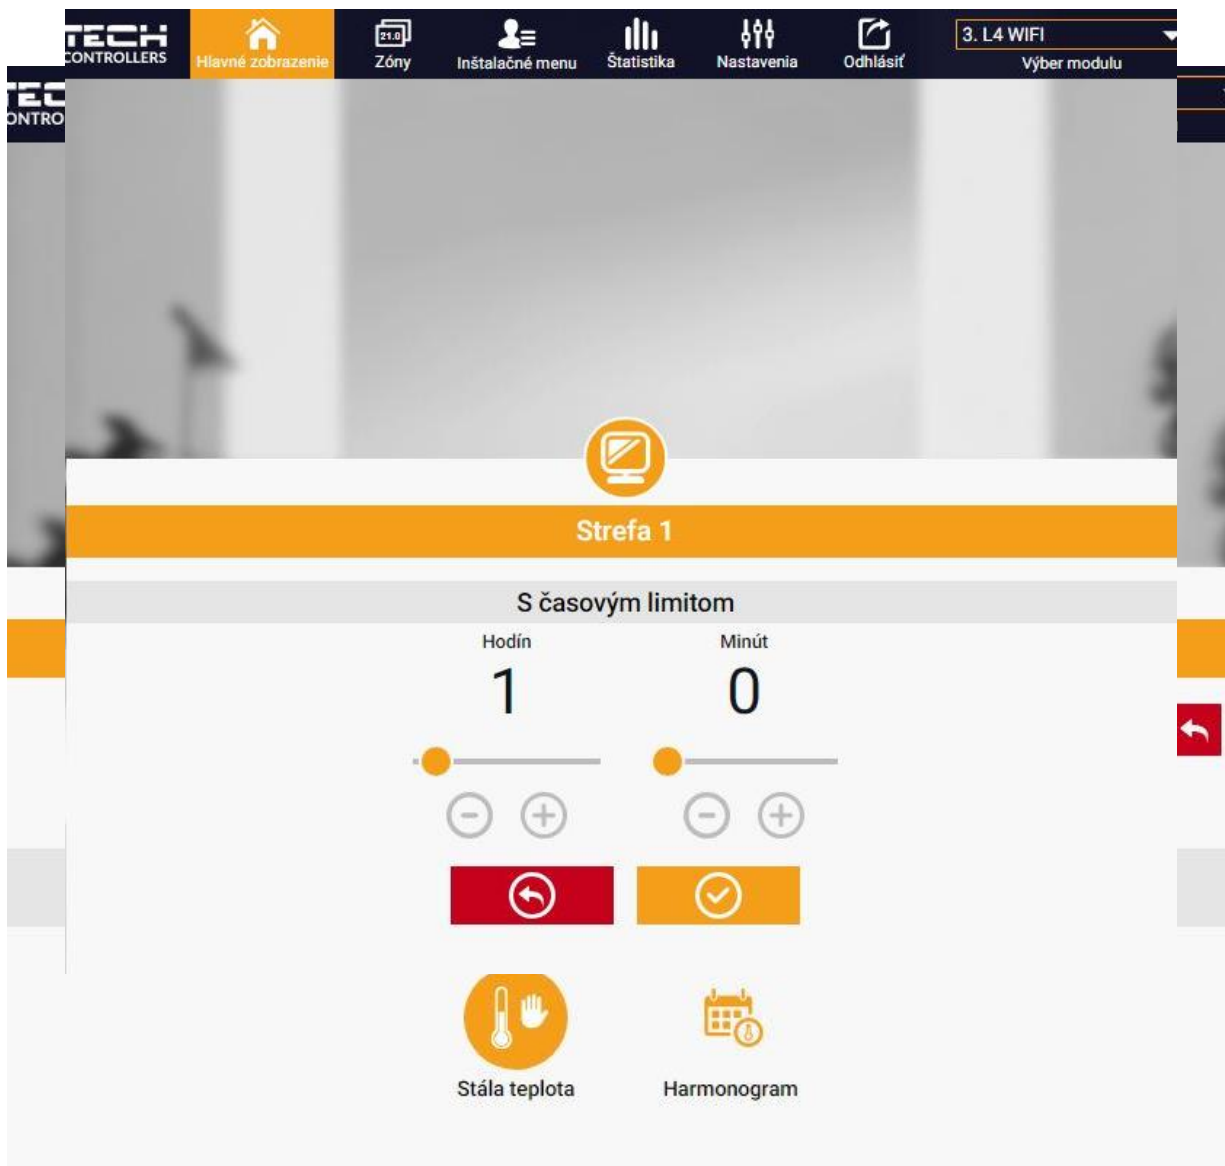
TECH CONTROLLERS

Hlavné zobrazenie

21.0

Zóny

Inštalačné menu

Štatistika

Nastavenia

Odhlásiť

3. L4 WIFI

Výber modulu

TEC ONTRO

Strefa 1

S časovým limitom

Hodín

1

Minút

0

Stála teplota

Harmonogram